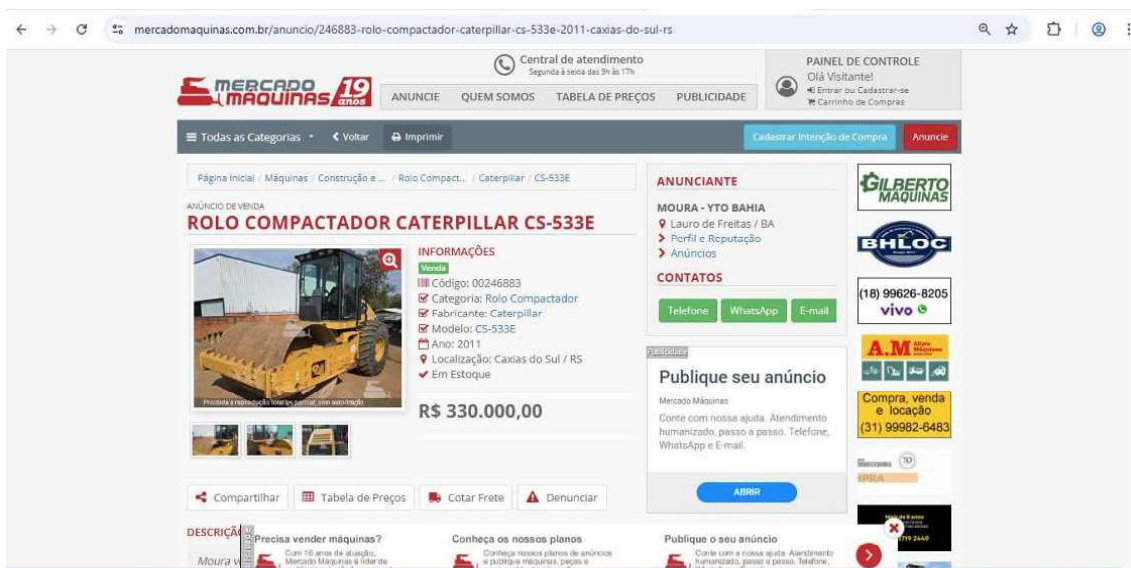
mercadomaquinas.com.br/anuncio/246883-rolo-compactador-caterpillar-cs-533e-2011-caxias-do-sul-rs

MERCADO MÁQUINAS 19 anos

Central de atendimento
Segunda à sexta das 9h às 17h

ANUNCIE QUEM SOMOS TABELA DE PREÇOS PUBLICIDADE

PAINEL DE CONTROLE
Olá Visitante!
Entrar ou Cadastrar-se
Carrinho de Compras

Todas as Categorias ▾ Voltar Imprimir

Cadastrar Intenção de Compra Anuncie

Página Inicial / Máquinas / Construção e ... / Rolo Compact... / Caterpillar / CS-533E

ANÚNCIO DE VENDA
ROLO COMPACTADOR CATERPILLAR CS-533E

Proibida a reprodução total ou parcial sem autorização

INFORMAÇÕES
Venda
Código: 00246883
Categoria: Rolo Compactador
Fabricante: Caterpillar
Modelo: CS-533E
Ano: 2011
Localização: Caxias do Sul / RS
Em Estoque

R$ 330.000,00

ANUNCIANTE
MOURA - YTO BAHIA
Lauro de Freitas / BA
Perfil e Reputação
Anúncios

CONTATOS
Telefone WhatsApp E-mail

Publicidade
Publique seu anúncio
Mercado Máquinas
Conte com nossa ajuda. Atendimento humanizado, passo a passo. Telefone, WhatsApp e E-mail.
ABRIR

GILBERTO MÁQUINAS
BHLOC
(18) 99626-8205
vivo
A.M
Compra, venda e locação
(31) 99982-6483

Compartilhar Tabela de Preços Cotar Frete Denunciar

DESCRIÇÃ
Moura v

Precisa vender máquinas?
Com 16 anos de atuação, Mercado Máquinas é líder de

Conheça os nossos planos
Conheça nossos planos de anúncios e publique máquinas, peças e

Publique o seu anúncio
Conte com a nossa ajuda. Atendimento humanizado, passo a passo. Telefone,